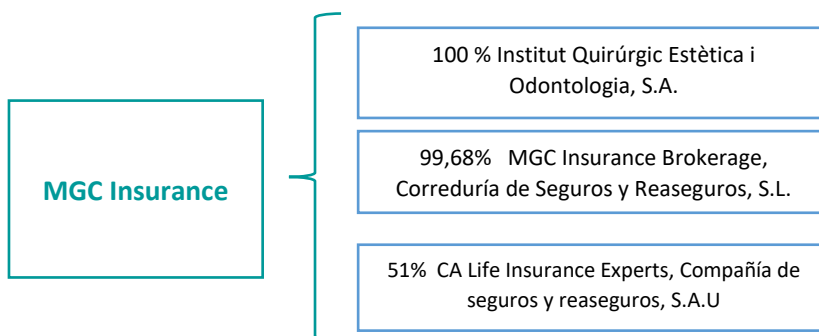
MGC Insurance

100 % Institut Quirúrgic Estètica i Odontologia, S.A.

99,68% MGC Insurance Brokerage, Correduría de Seguros y Reaseguros, S.L.

51% CA Life Insurance Experts, Compañía de seguros y reaseguros, S.A.U